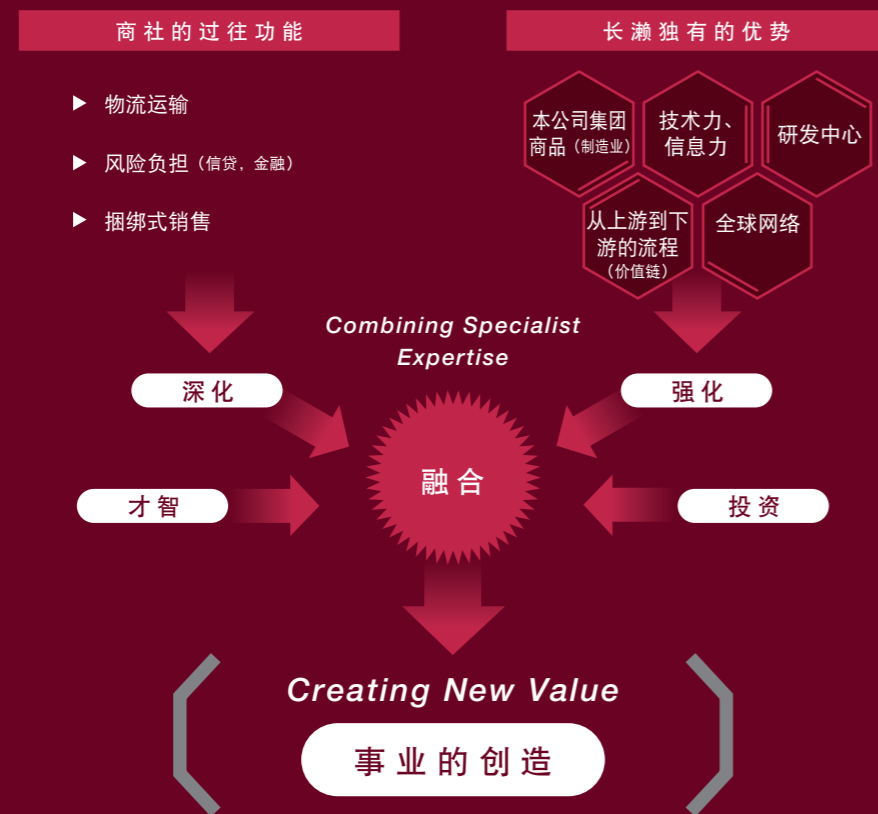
商社的过往功能

长濑独有的优势

▶ 物流运输

▶ 风险负担（信贷，金融）

▶ 捆绑式销售

本公司集团商品（制造业）

技术力、信息力

研发中心

从上游到下游的流程（价值链）

全球网络

Combining Specialist Expertise

深化

强化

融合

才智

投资

Creating New Value

事业的创造